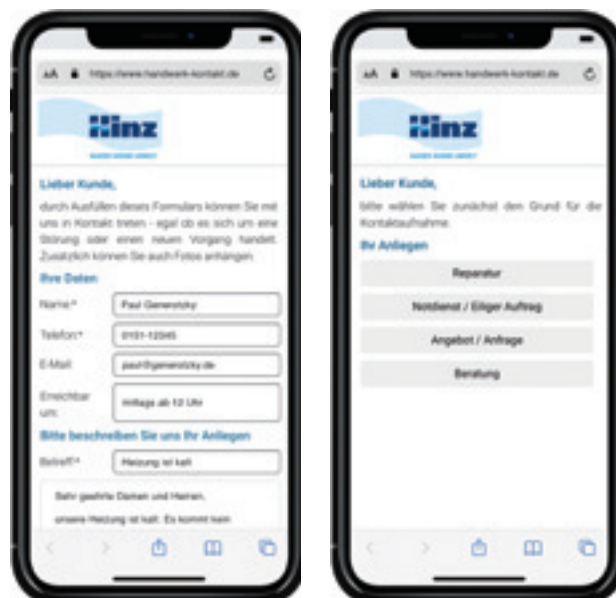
AA https://www.handwerk-kontakt.de

Hinz

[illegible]

Lieber Kunde,

durch Ausfüllen dieses Formulars können Sie mit uns in Kontakt treten - egal ob es sich um eine Störung oder einen neuen Vorgang handelt. Zusätzlich können Sie auch Fotos anhängen.

Ihre Daten

Name:* Paul Generotzky

Telefon:* 0151-12345

E-Mail: paul@generotzky.de

Erreichbar um: mittags ab 12 Uhr

Bitte beschreiben Sie uns Ihr Anliegen

Betreff:* Heizung ist kalt

Sehr geehrte Damen und Herren,

unsere Heizung ist kalt. Es kommt kein

AA https://www.handwerk-kontakt.de

Hinz

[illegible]

Lieber Kunde,

bitte wählen Sie zunächst den Grund für die Kontaktaufnahme.

Ihr Anliegen

Reparatur

Notdienst / Eiliger Auftrag

Angebot / Anfrage

Beratung